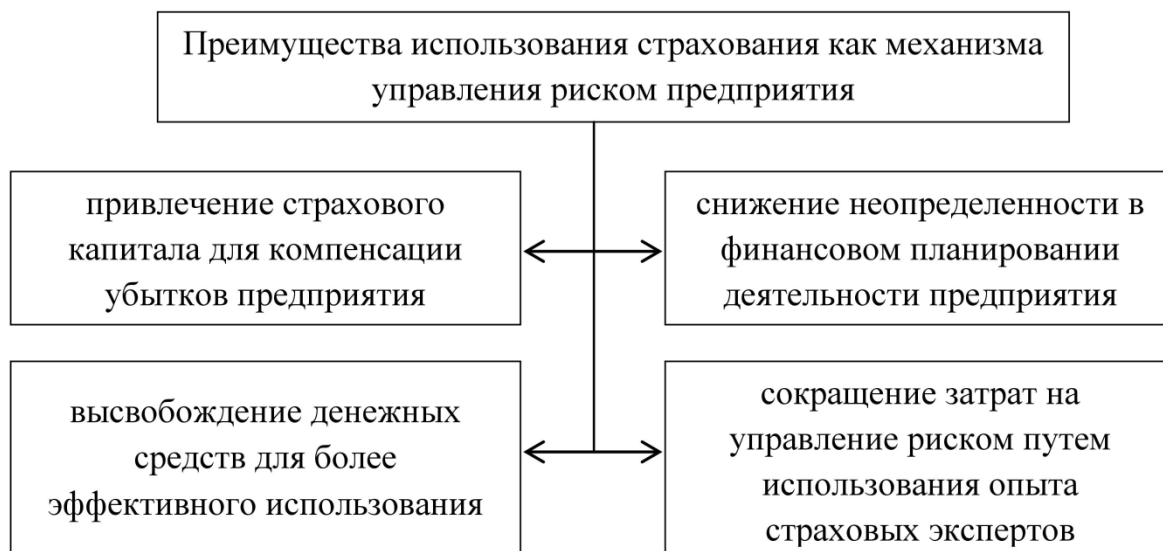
Преимущества использования страхования как механизма управления риском предприятия

привлечение страхового капитала для компенсации убытков предприятия

снижение неопределенности в финансовом планировании деятельности предприятия

высвобождение денежных средств для более эффективного использования

сокращение затрат на управление риском путем использования опыта страховых экспертов